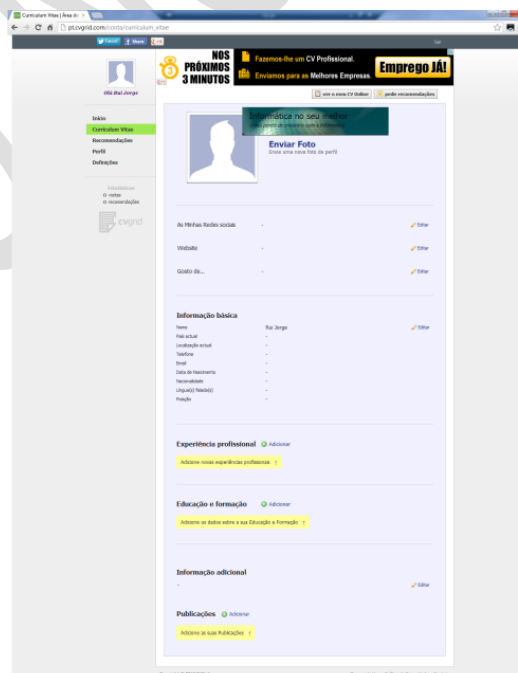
Curriculum Vitae | Área de

pt.cvgrid.com/conta/curriculum_vitae

Tweet f Share

Sair

NOS PRÓXIMOS 3 MINUTOS

Fazemos-lhe um CV Profissional.

Enviamos para as Melhores Empresas.

Emprego JÁ!

ver o meu CV Online

pedir recomendações

Olá Rui Jorge

Início

Curriculum Vitae

Recomendações

Perfil

Definições

Estatísticas

0 visitas

0 recomendações

cvgrid

Informática no seu melhor

Enviar Foto

Envie uma nova foto de perfil

As Minhas Redes sociais -

Editar

Website -

Editar

Gosto de... -

Editar

Informação básica

Editar

| | |
|---|---|
| Nome | Rui Jorge |
| País actual | - |
| Localização actual | - |
| Telefone | - |
| Email | - |
| Data de Nascimento | - |
| Nacionalidade | - |
| Língua(s) Falada(s) | - |
| Posição | - |

Experiência profissional

Adicionar

Adicione novas experiências profissionais !

Educação e formação

Adicionar

Adicione os dados sobre a sua Educação e Formação !

Informação adicional

-

Editar

Publicações

Adicionar

Adicione as suas Publicações !